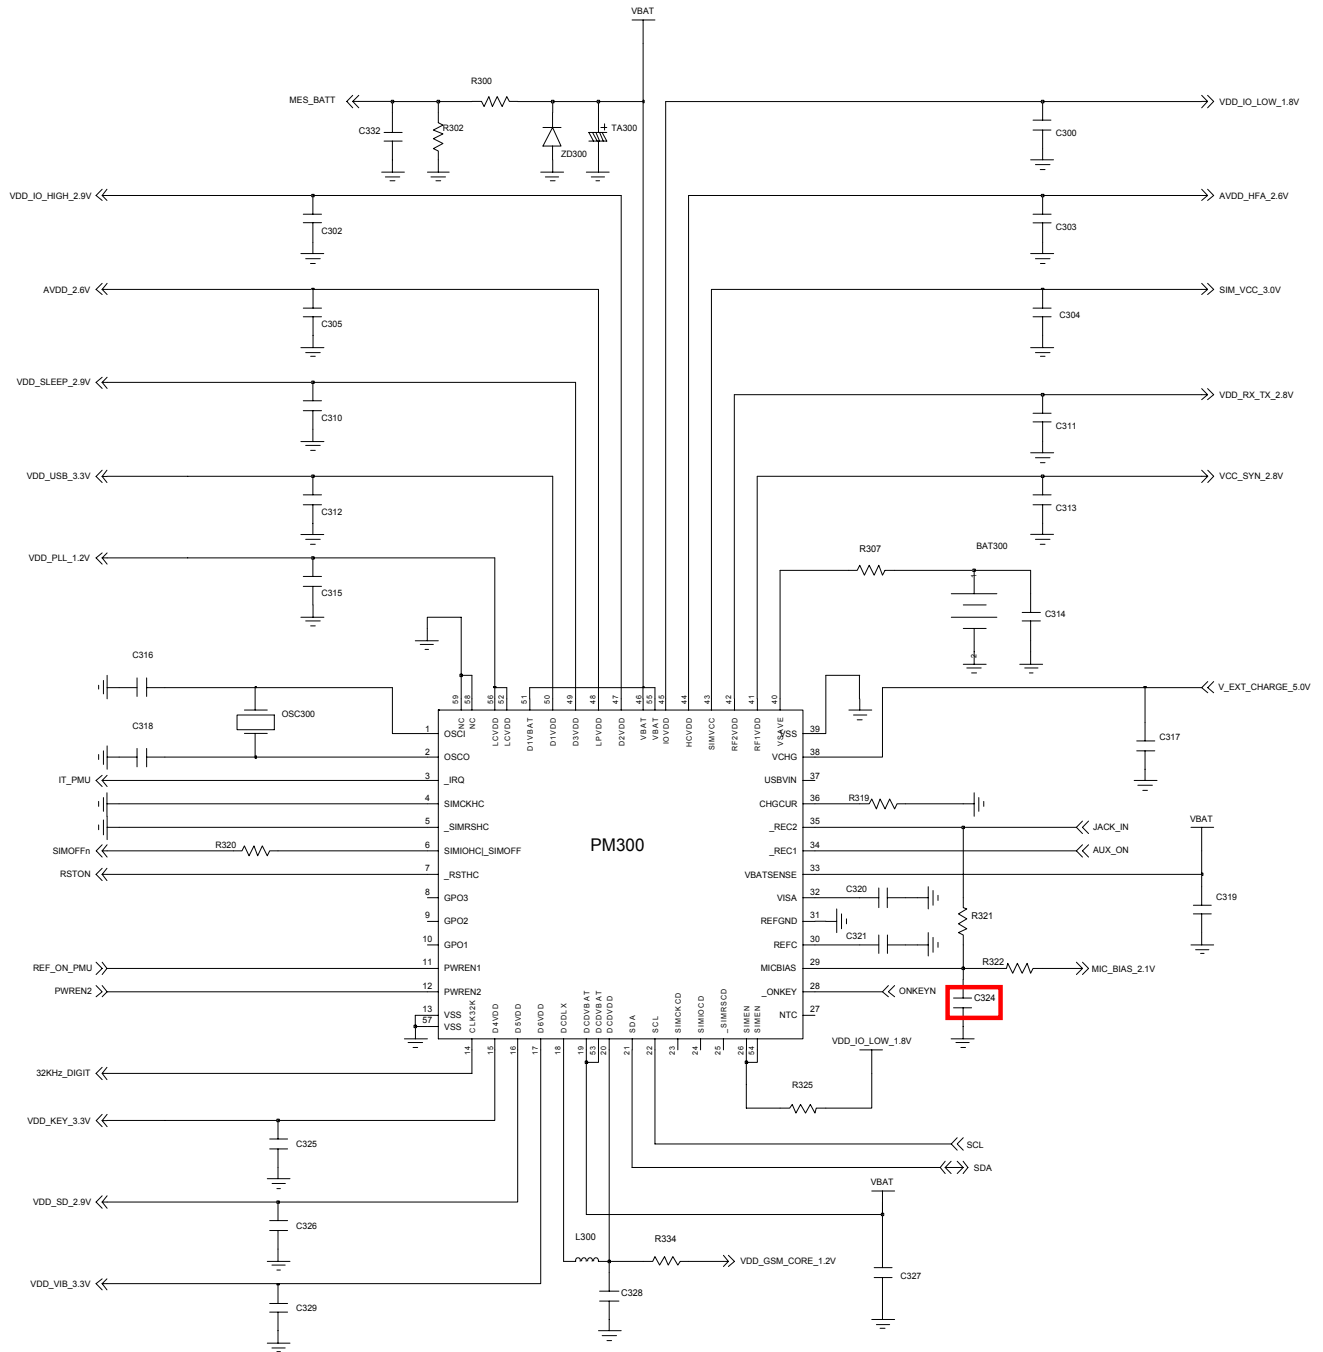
VBAT
MES_BATT
R300
C332
R302
ZD300
TA300
VDD_IO_LOW_1.8V
C300
VDD_IO_HIGH_2.9V
C302
AVDD_HFA_2.6V
C303
AVDD_2.6V
C305
SIM_VCC_3.0V
C304
VDD_SLEEP_2.9V
C310
VDD_RX_TX_2.8V
C311
VDD_USB_3.3V
C312
VCC_SYN_2.8V
C313
VDD_PLL_1.2V
C315
R307
BAT300
C314
C316
OSC300
C318
V_EXT_CHARGE_5.0V
C317
59 58 56 52 51 50 49 48 47 46 55 45 44 43 42 41 40
NC NC LCVDD LCVDD D1VBAT D1VDD D3VDD LPVDD D2VDD VBAT VBAT IOVDD HCVDD SIMVCC RF2VDD RF1VDD VSAVE
1 OSCI
2 OSCO
IT_PMU
3 _IRQ
4 SIMCKHC
5 _SIMRSHC
SIMOFFn
R320
6 SIMIOHC|_SIMOFF
RSTON
7 _RSTHC
8 GPO3
9 GPO2
10 GPO1
REF_ON_PMU
11 PWREN1
PWREN2
12 PWREN2
13 VSS
57 VSS
PM300
VSS 39
VCHG 38
USBVIN 37
CHGCUR 36
R319
_REC2 35
JACK_IN
_REC1 34
AUX_ON
VBATSENSE 33
VBAT
C319
VISA 32
C320
REFGND 31
REFC 30
C321
R321
MICBIAS 29
R322
MIC_BIAS_2.1V
_ONKEY 28
ONKEYN
C324
NTC 27
CLK32K D4VDD D5VDD D6VDD DCDLX DCDVBAT DCDVBAT DCDVDD SDA SCL SIMCKCD SIMIOCD _SIMRSCD SIMEN SIMEN
14 15 16 17 18 19 53 20 21 22 23 24 25 26 54
VDD_IO_LOW_1.8V
R325
32KHz_DIGIT
VDD_KEY_3.3V
C325
SCL
SDA
VDD_SD_2.9V
C326
VBAT
L300
R334
VDD_GSM_CORE_1.2V
C327
VDD_VIB_3.3V
C329
C328